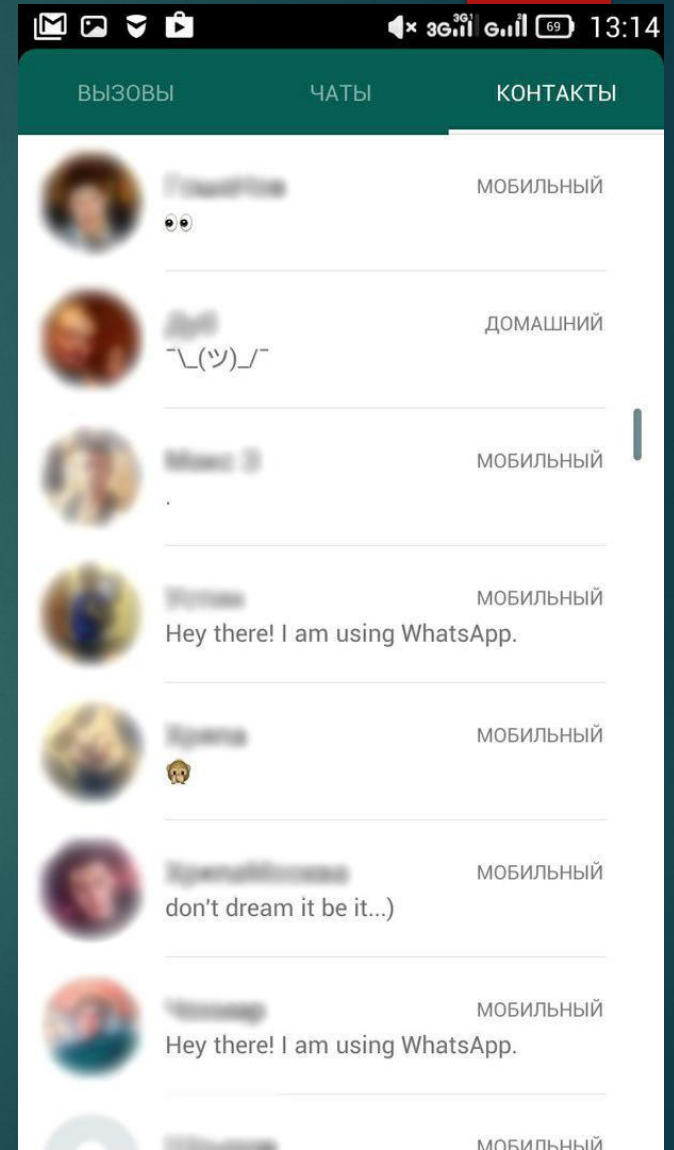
3G 3G 69 13:14

ВЫЗОВЫ ЧАТЫ КОНТАКТЫ

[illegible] МОБИЛЬНЫЙ
👀

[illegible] ДОМАШНИЙ
¯\_(ツ)_/¯

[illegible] МОБИЛЬНЫЙ
.

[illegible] МОБИЛЬНЫЙ
Hey there! I am using WhatsApp.

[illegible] МОБИЛЬНЫЙ
🙊

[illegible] МОБИЛЬНЫЙ
don't dream it be it...)

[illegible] МОБИЛЬНЫЙ
Hey there! I am using WhatsApp.

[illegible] МОБИЛЬНЫЙ